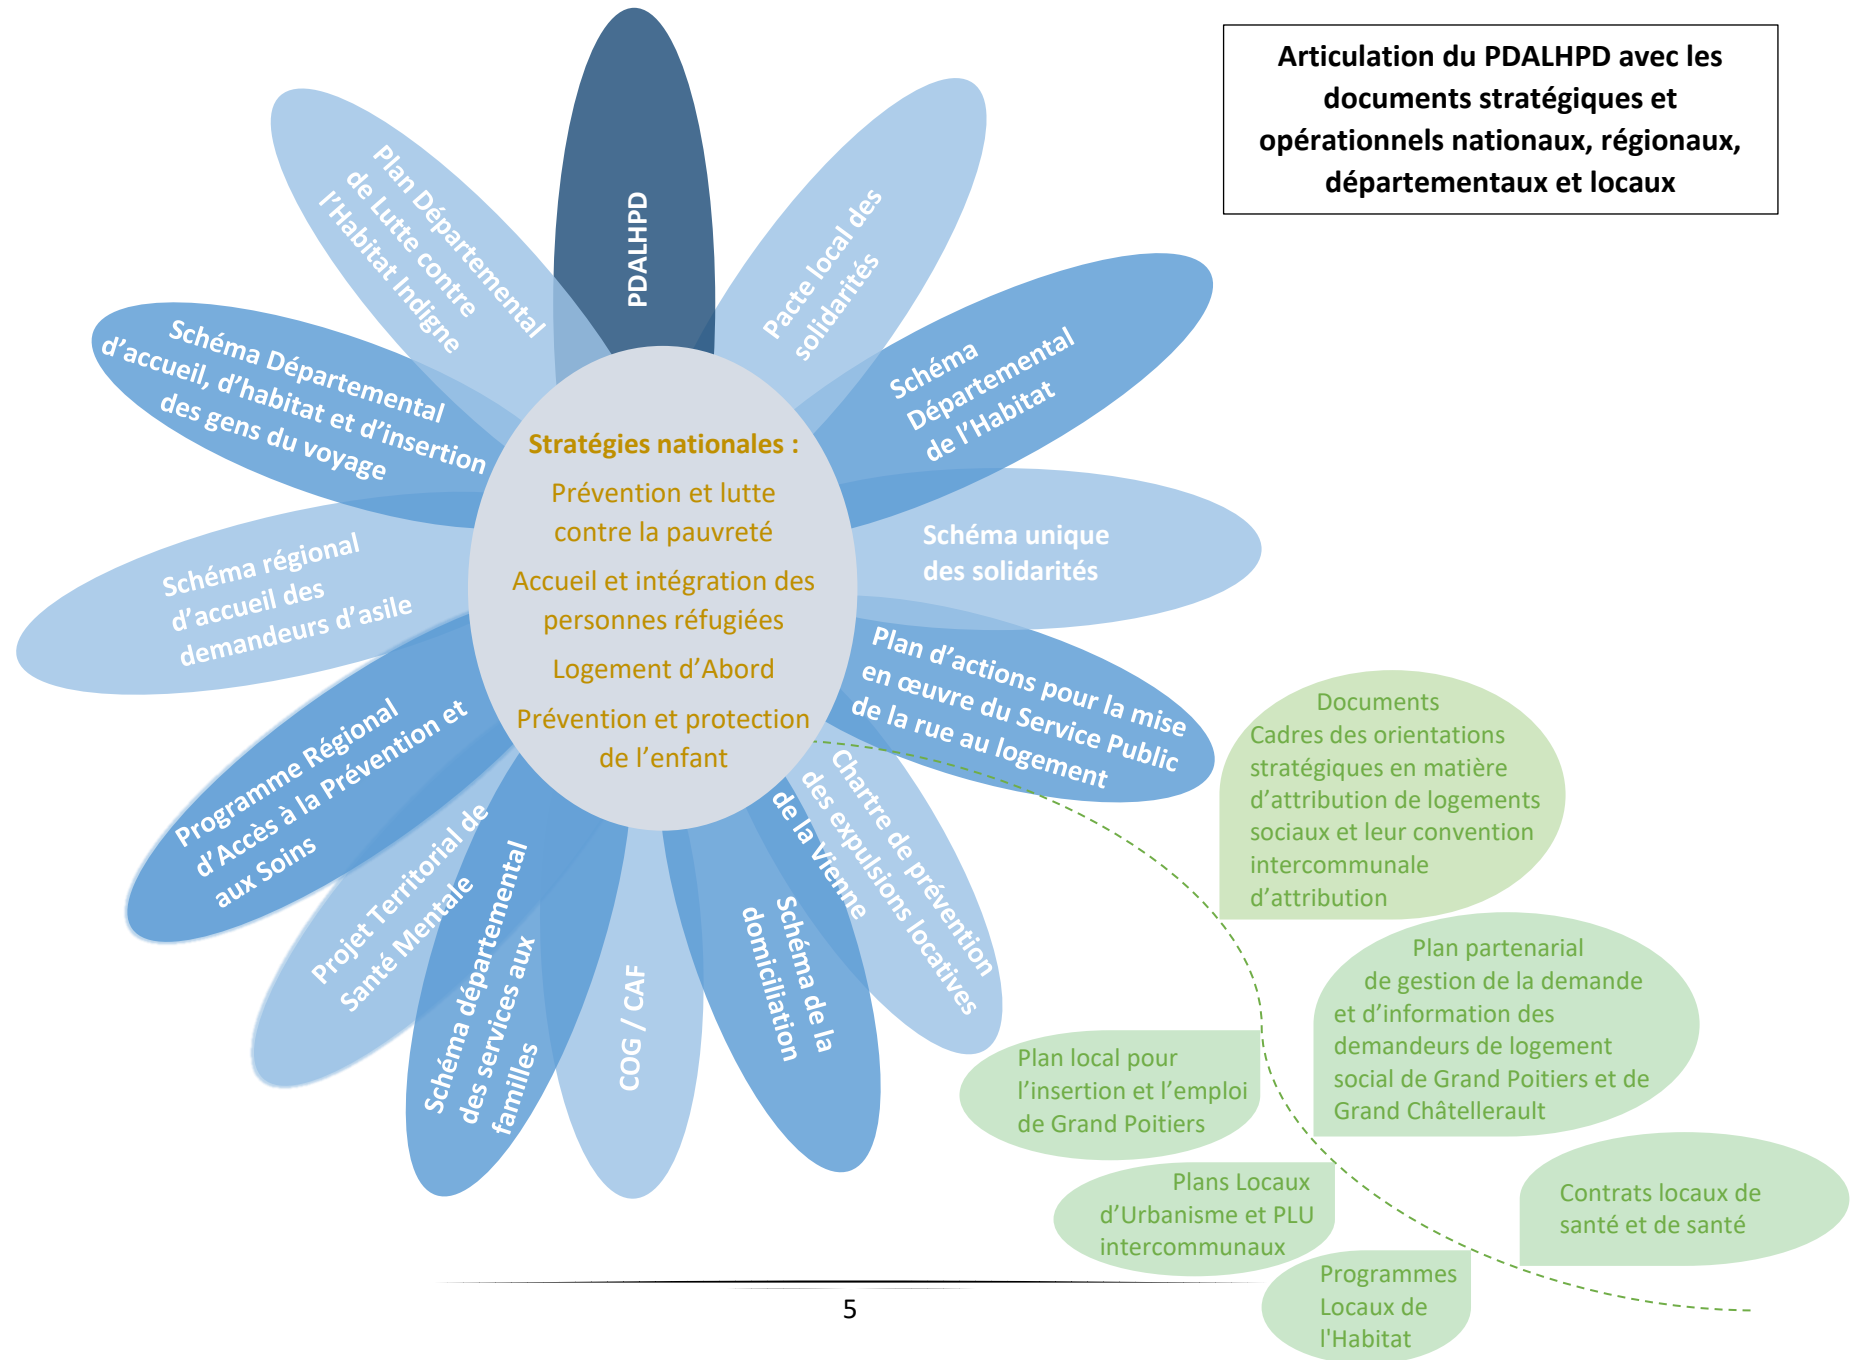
Articulation du PDALHPD avec les documents stratégiques et opérationnels nationaux, régionaux, départementaux et locaux

PDALHPD

Pacte local des solidarités

Schéma Départemental de l'Habitat

Schéma unique des solidarités

Plan d'actions pour la mise en œuvre du Service Public de la rue au logement

Chartre de prévention des expulsions locatives de la Vienne

Schéma de la domiciliation

COG / CAF

Schéma départemental des services aux familles

Projet Territorial de Santé Mentale

Programme Régional d'Accès à la Prévention et aux Soins

Schéma régional d'accueil des demandeurs d'asile

Schéma Départemental d'accueil, d'habitat et d'insertion des gens du voyage

Plan Départemental de Lutte contre l'Habitat Indigne

Stratégies nationales :

Prévention et lutte contre la pauvreté

Accueil et intégration des personnes réfugiées

Logement d'Abord

Prévention et protection de l'enfant

Documents Cadres des orientations stratégiques en matière d'attribution de logements sociaux et leur convention intercommunale d'attribution

Plan partenarial de gestion de la demande et d'information des demandeurs de logement social de Grand Poitiers et de Grand Châtellerault

Plan local pour l'insertion et l'emploi de Grand Poitiers

Plans Locaux d'Urbanisme et PLU intercommunaux

Contrats locaux de santé et de santé

Programmes Locaux de l'Habitat

5